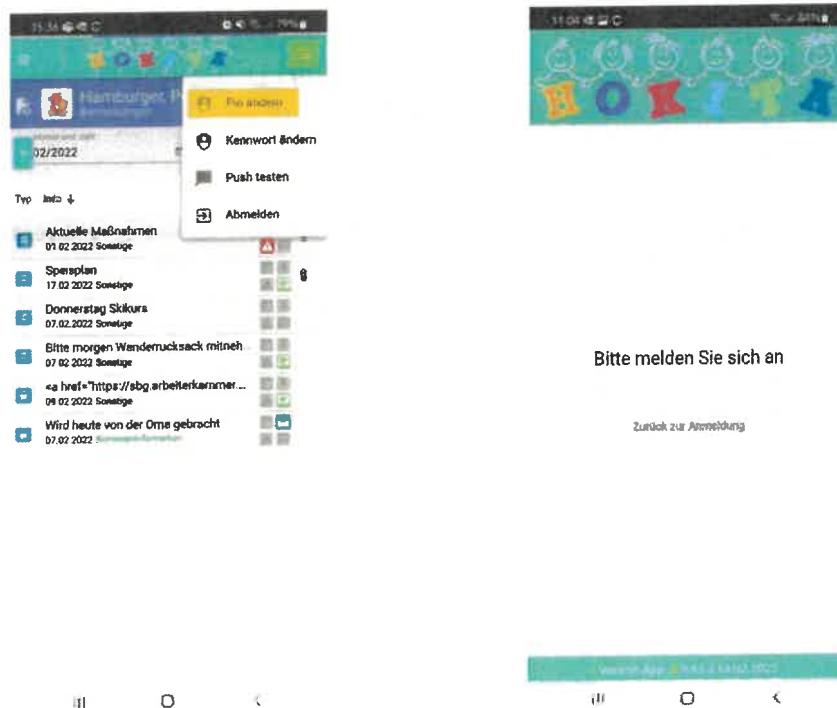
11:34

H O K I T A

Hamburger, P

Monat und Jahr
02/2022

Pin ändern

Kennwort ändern

Push testen

Abmelden

Typ Info

Aktuelle Maßnahmen
01.02.2022 Sonstige

Speiseplan
17.02.2022 Sonstige

Donnerstag Skikurs
07.02.2022 Sonstige

Bitte morgen Wanderrucksack mitneh
07.02.2022 Sonstige

<a href="https://sbg.arbeiterkammer...
09.02.2022 Sonstige

Wird heute von der Oma gebracht
07.02.2022 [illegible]

11:04

H O K I T A

Bitte melden Sie sich an

Zurück zur Anmeldung

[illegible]